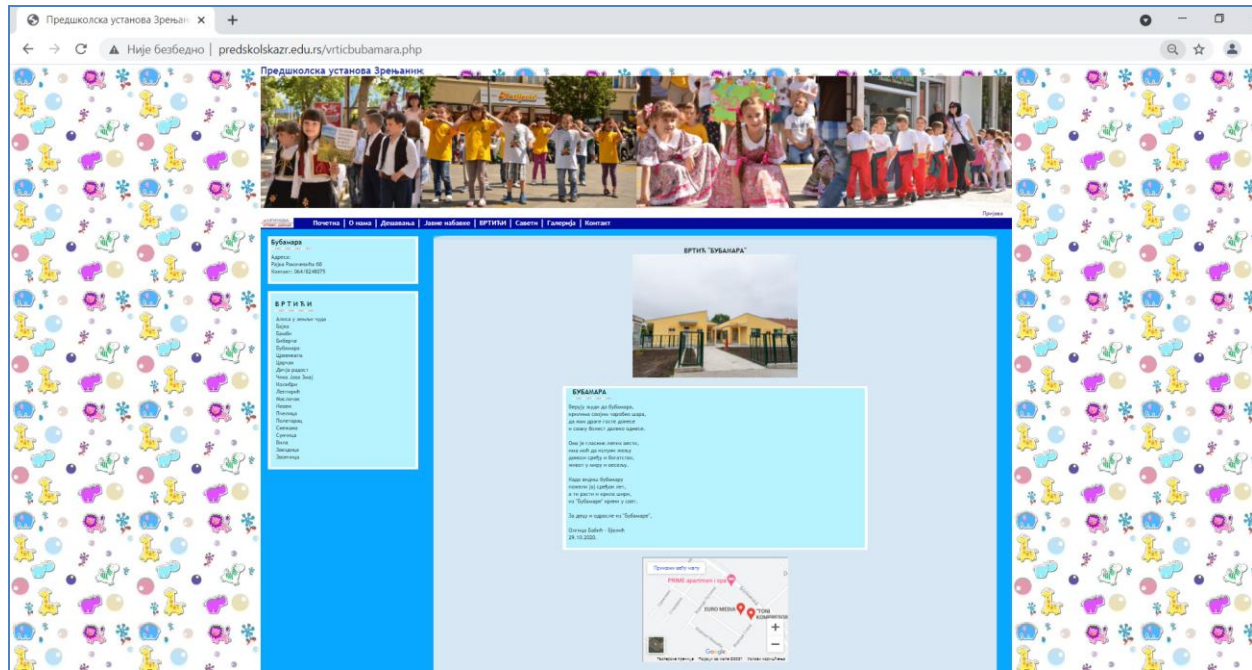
Предшколска установа Зрењан ×
+
Није безбедно | predskolskazr.edu.rs/vrticbubamara.php

Предшколска установа Зрењанин

Пријава

Почетна | О нама | Дешавања | Јавне набавке | ВРТИЋИ | Савети | Галерија | Контакт

Бубамара
Адреса:
Рајка Ракочевића 88
Контакт: 064/8248075

ВРТИЋИ
Алиса у земљи чуда
Бајка
Бамби
Биберче
Бубамара
Цвркута
Цврчак
Дечја радост
Чика Јова Змај
Колибри
Лептирић
Маслачак
Невен
Пчелица
Полетарац
Сунцокрет
Сунчица
Вила
Звездица
Зека

ВРТИЋ "БУБАМАРА"

БУБАМАРА

Верују људи да бубамара,
крилима својим чаробно шара,
да нам друге госте доноси
и своју болест далеко односи.

Она је гласник лепих вести,
кад дође да испуни жељу
доноси срећу и благостање,
живот у миру и весељу.

Када видиш бубамару
помисли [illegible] срећан лет,
а ти расти и крила шири,
из "Бубамаре" крени у свет.

За децу и одрасле из "Бубамаре",

Олгица Бабић - Ђукић
29.10.2020.

Прикажи већу мапу
PRIME apartmani i sp
EURO MEDIA
"TOM
КОМЕРЦ
+
−
Google
Тастерске пречице Подаци за мапе ©2021 Услови коришћења